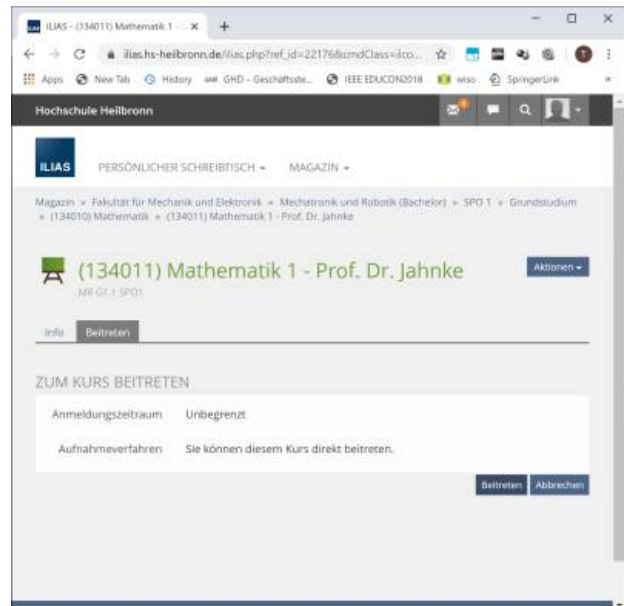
ILIAS - (134011) Mathematik 1 - ×

ilias.hs-heilbronn.de/ilias.php?ref_id=22176&cmdClass=ilco...

Apps New Tab History GHD - Geschäftsste... IEEE EDUCON2018 wiso SpringerLink

Hochschule Heilbronn

ILIAS PERSÖNLICHER SCHREIBTISCH ▾ MAGAZIN ▾

Magazin » Fakultät für Mechanik und Elektronik » Mechatronik und Robotik (Bachelor) » SPO 1 » Grundstudium » (134010) Mathematik » (134011) Mathematik 1 - Prof. Dr. Jahnke

(134011) Mathematik 1 - Prof. Dr. Jahnke

MR-G1.1 SPO1

Aktionen ▾

Info Beitreten

ZUM KURS BEITRETEN

| | |
|---|---|
| Anmeldungszeitraum | Unbegrenzt |
| Aufnahmeverfahren | Sie können diesem Kurs direkt beitreten. |

Beitreten Abbrechen